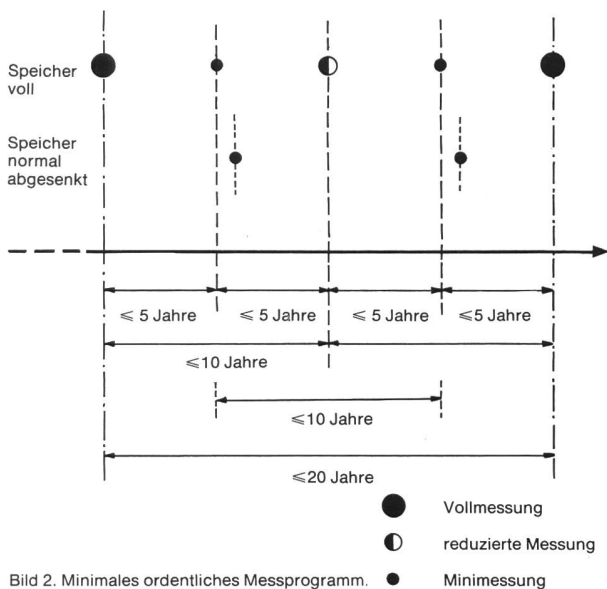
Speicher voll

Speicher normal abgesenkt

$\leqslant$ 5 Jahre
$\leqslant$ 5 Jahre
$\leqslant$ 5 Jahre
$\leqslant$5 Jahre

$\leqslant$10 Jahre

$\leqslant$10 Jahre

$\leqslant$20 Jahre

Vollmessung

reduzierte Messung

Bild 2. Minimales ordentliches Messprogramm.

Minimessung